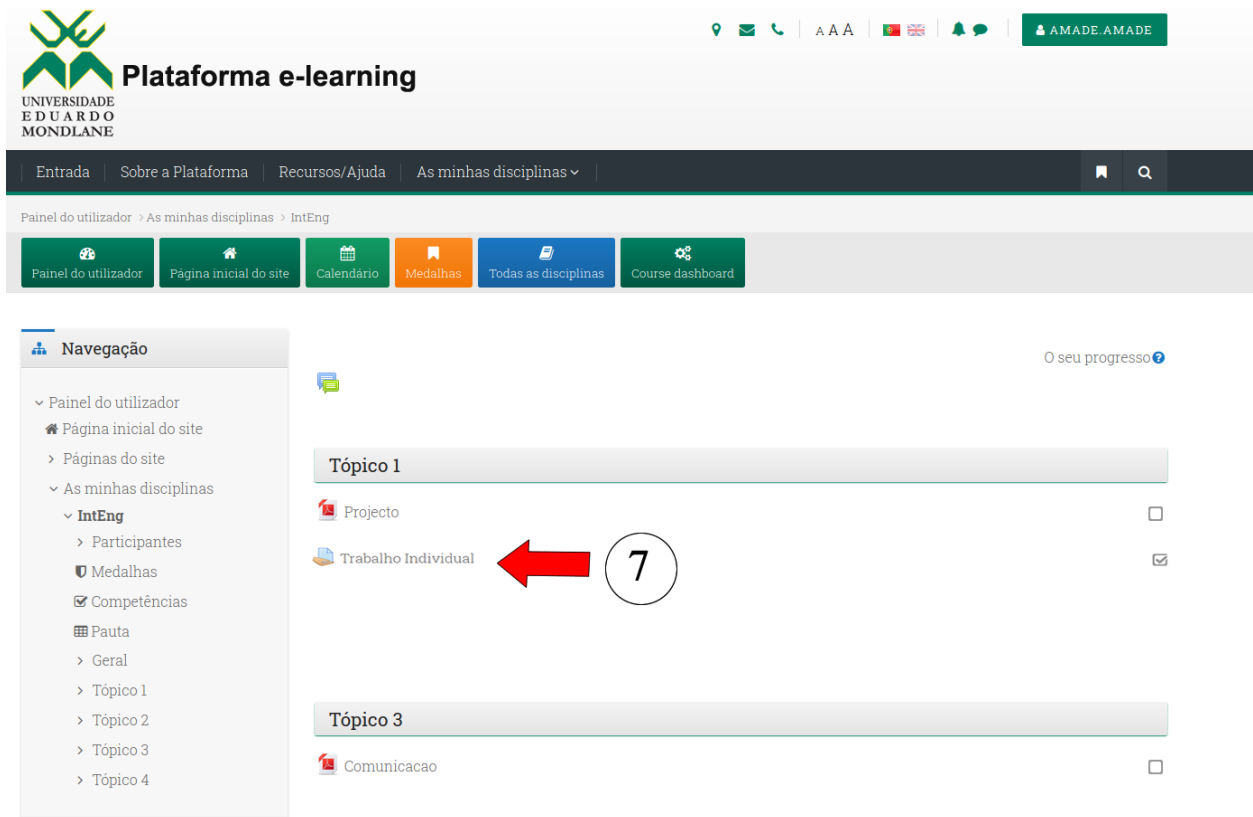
UNIVERSIDADE EDUARDO MONDLANE

Plataforma e-learning

A A A

AMADE.AMADE

Entrada | Sobre a Plataforma | Recursos/Ajuda | As minhas disciplinas

Painel do utilizador > As minhas disciplinas > IntEng

Painel do utilizador | Página inicial do site | Calendário | Medalhas | Todas as disciplinas | Course dashboard

Navegação

Painel do utilizador
Página inicial do site
Páginas do site
As minhas disciplinas
IntEng
Participantes
Medalhas
Competências
Pauta
Geral
Tópico 1
Tópico 2
Tópico 3
Tópico 4

O seu progresso

Tópico 1

Projecto

Trabalho Individual

7

Tópico 3

Comunicacao